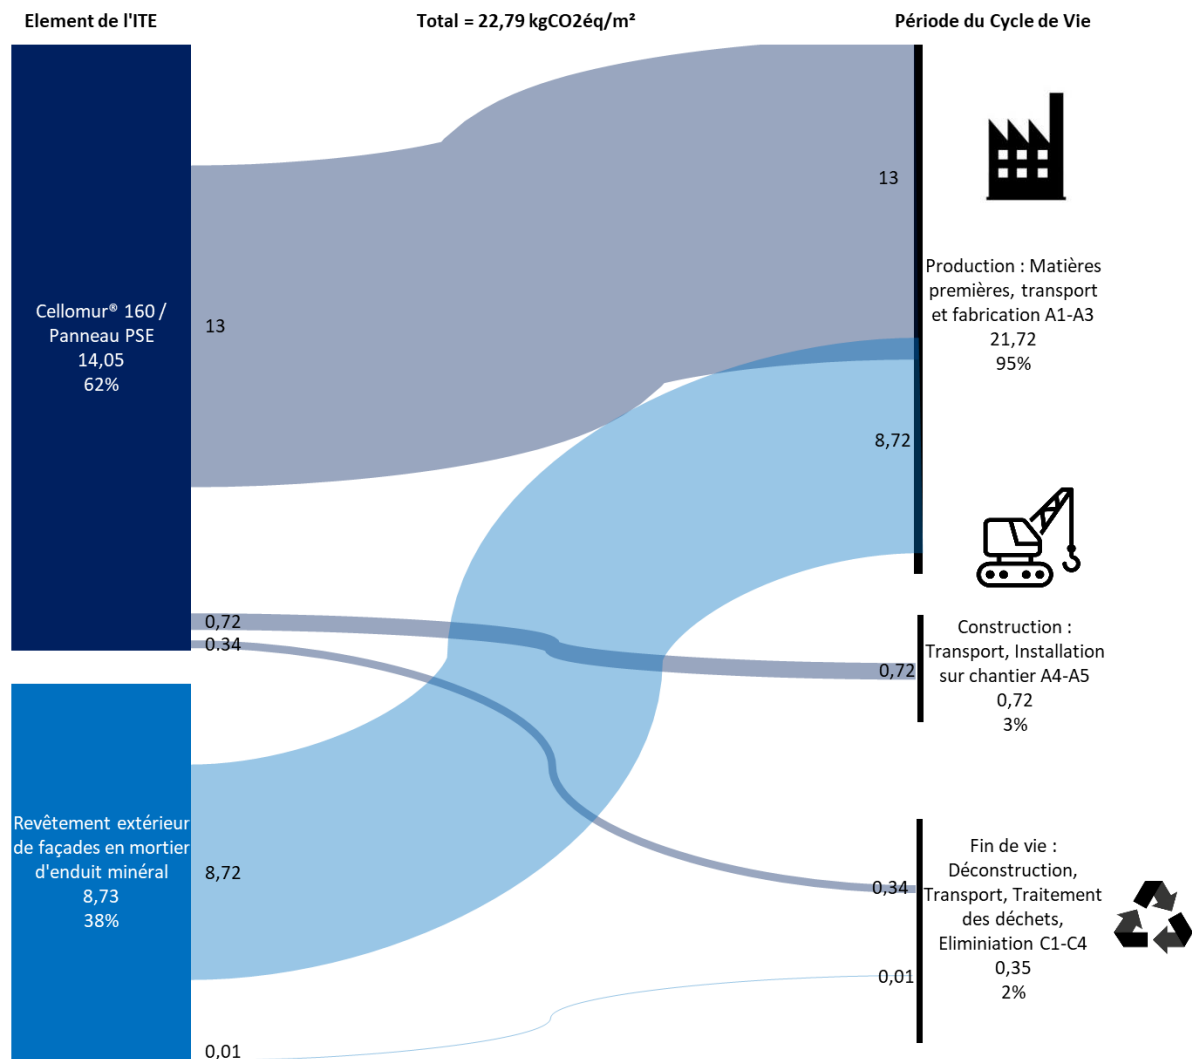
Element de l'ITE

Total = 22,79 kgCO2éq/m²

Période du Cycle de Vie

Cellomur® 160 / Panneau PSE
14,05
62%

13

13

Production : Matières premières, transport et fabrication A1-A3
21,72
95%

8,72

0,72
0,34

Construction : Transport, Installation sur chantier A4-A5
0,72
3%

0,72

Revêtement extérieur de façades en mortier d'enduit minéral
8,73
38%

8,72

Fin de vie : Déconstruction, Transport, Traitement des déchets, Eliminiation C1-C4
0,35
2%

0,34

0,01

0,01